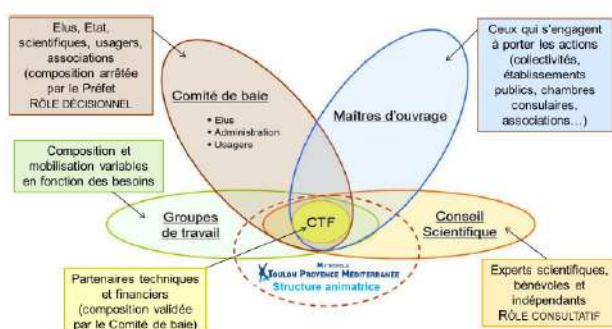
Elus, Etat, scientifiques, usagers, associations (composition arrêtée par le Préfet RÔLE DÉCISIONNEL

Ceux qui s'engagent à porter les actions (collectivités, établissements publics, chambres consulaires, associations…)

Comité de baie

• Elus
• Administration
• Usagers

Maîtres d'ouvrage

Composition et mobilisation variables en fonction des besoins

Groupes de travail

CTF

Conseil Scientifique

MÉTROPOLE
TOULON PROVENCE MÉDITERRANÉE
Structure animatrice

Partenaires techniques et financiers (composition validée par le Comité de baie)

Experts scientifiques, bénévoles et indépendants RÔLE CONSULTATIF